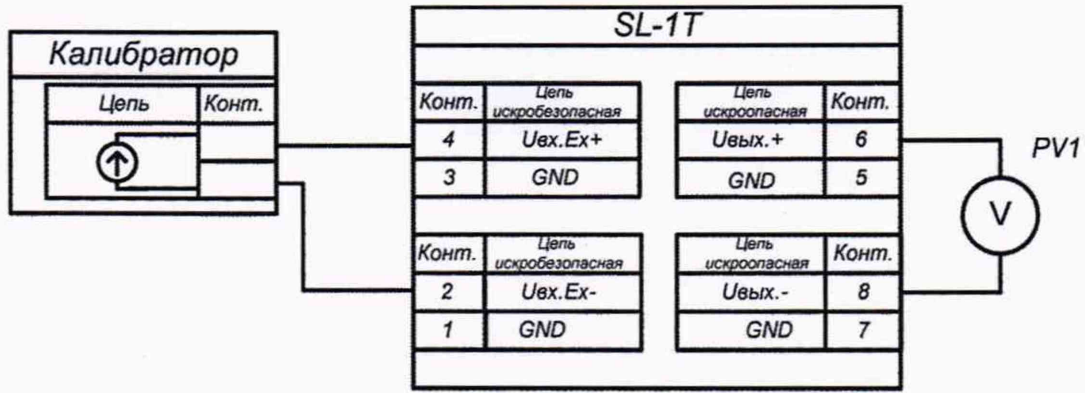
Калибратор

| Цепь | Конт. |
|---|---|

SL-1T

| Конт. | Цепь искробезопасная |
|---|---|
| 4 | Uвх.Ex+ |
| 3 | GND |

| Цепь искроопасная | Конт. |
|---|---|
| Uвых.+ | 6 |
| GND | 5 |

| Конт. | Цепь искробезопасная |
|---|---|
| 2 | Uвх.Ex- |
| 1 | GND |

| Цепь искроопасная | Конт. |
|---|---|
| Uвых.- | 8 |
| GND | 7 |

PV1

V